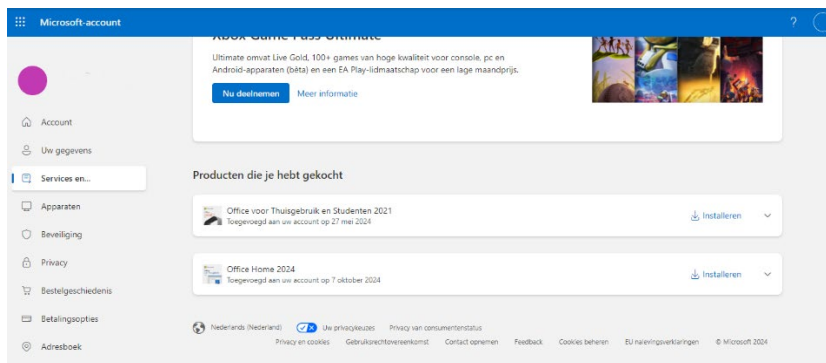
Microsoft-account

?

Xbox Game Pass Ultimate

Ultimate omvat Live Gold, 100+ games van hoge kwaliteit voor console, pc en Android-apparaten (bèta) en een EA Play-lidmaatschap voor een lage maandprijs.

Nu deelnemen

Meer informatie

Account

Uw gegevens

Services en...

Apparaten

Beveiliging

Privacy

Bestelgeschiedenis

Betalingsopties

Adresboek

Producten die je hebt gekocht

Office voor Thuisgebruik en Studenten 2021
Toegevoegd aan uw account op 27 mei 2024

Installeren

Office Home 2024
Toegevoegd aan uw account op 7 oktober 2024

Installeren

Nederlands (Nederland)

Uw privacykeuzes

Privacy van consumentenstatus

Privacy en cookies

Gebruiksrechtovereenkomst

Contact opnemen

Feedback

Cookies beheren

EU naleving verklaringen

© Microsoft 2024